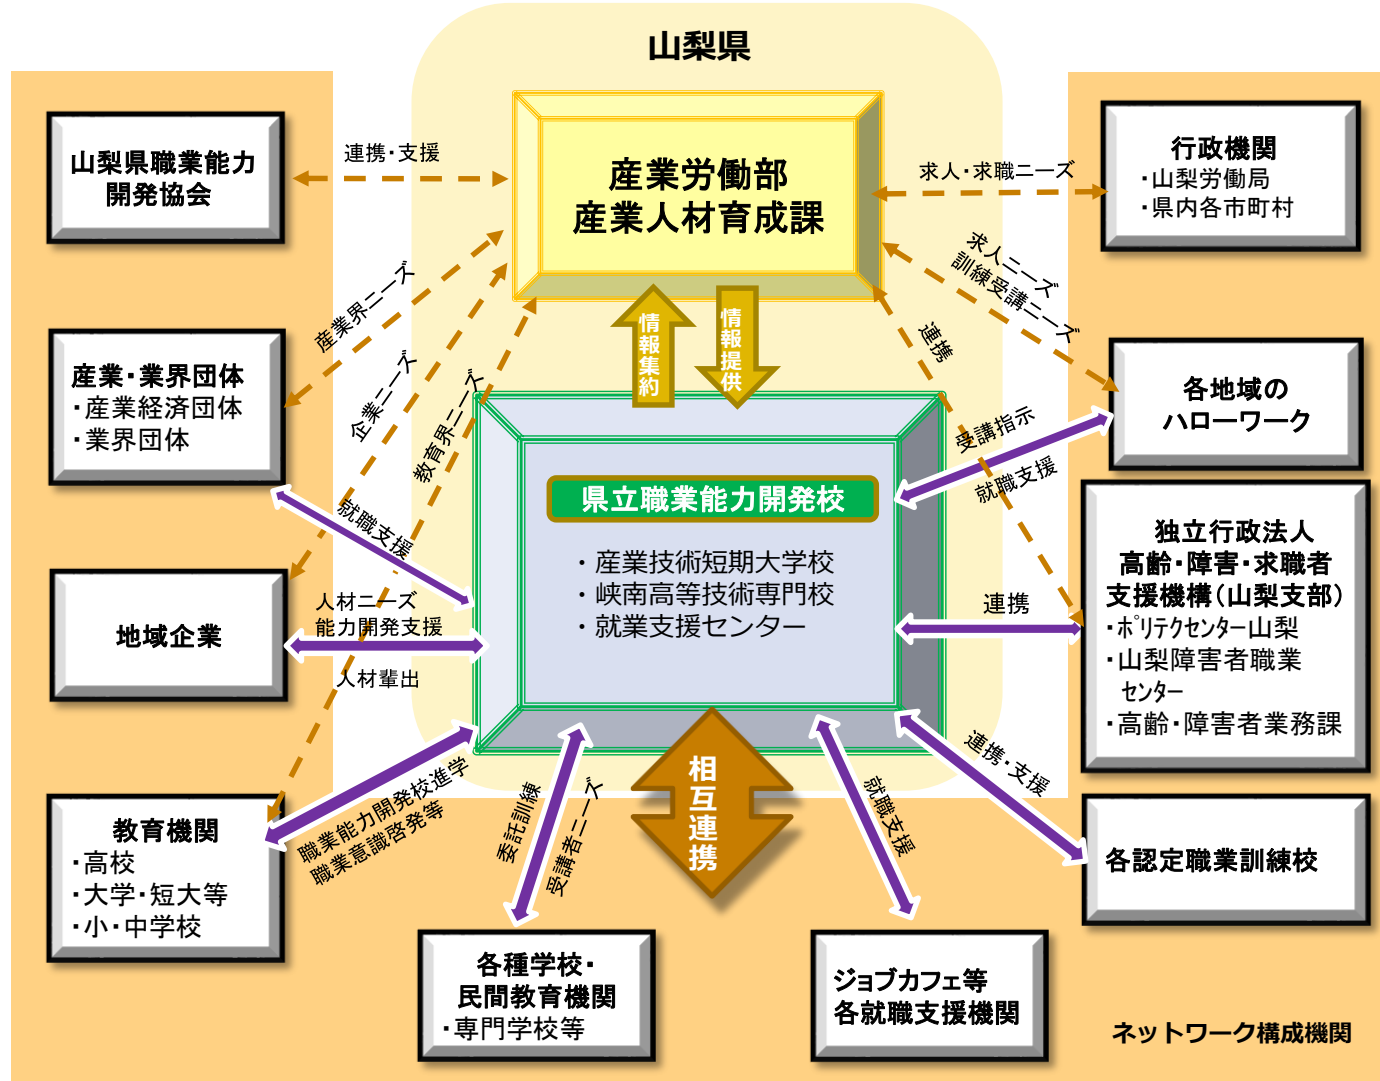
山梨県

産業労働部
産業人材育成課

山梨県職業能力開発協会

連携・支援

行政機関
・山梨労働局
・県内各市町村

求人・求職ニーズ

求人ニーズ
訓練受講ニーズ

産業界ニーズ

企業ニーズ

教育界ニーズ

連携

情報集約

情報提供

産業・業界団体
・産業経済団体
・業界団体

各地域のハローワーク

受講指示

就職支援

県立職業能力開発校

・産業技術短期大学校
・峡南高等技術専門校
・就業支援センター

就職支援

独立行政法人
高齢・障害・求職者支援機構（山梨支部）
・ポリテクセンター山梨
・山梨障害者職業センター
・高齢・障害者業務課

地域企業

人材ニーズ
能力開発支援

人材輩出

連携

連携・支援

教育機関
・高校
・大学・短大等
・小・中学校

職業能力開発校進学
職業意識啓発等

委託訓練

受講者ニーズ

相互連携

就職支援

各認定職業訓練校

各種学校・
民間教育機関
・専門学校等

ジョブカフェ等
各就職支援機関

ネットワーク構成機関